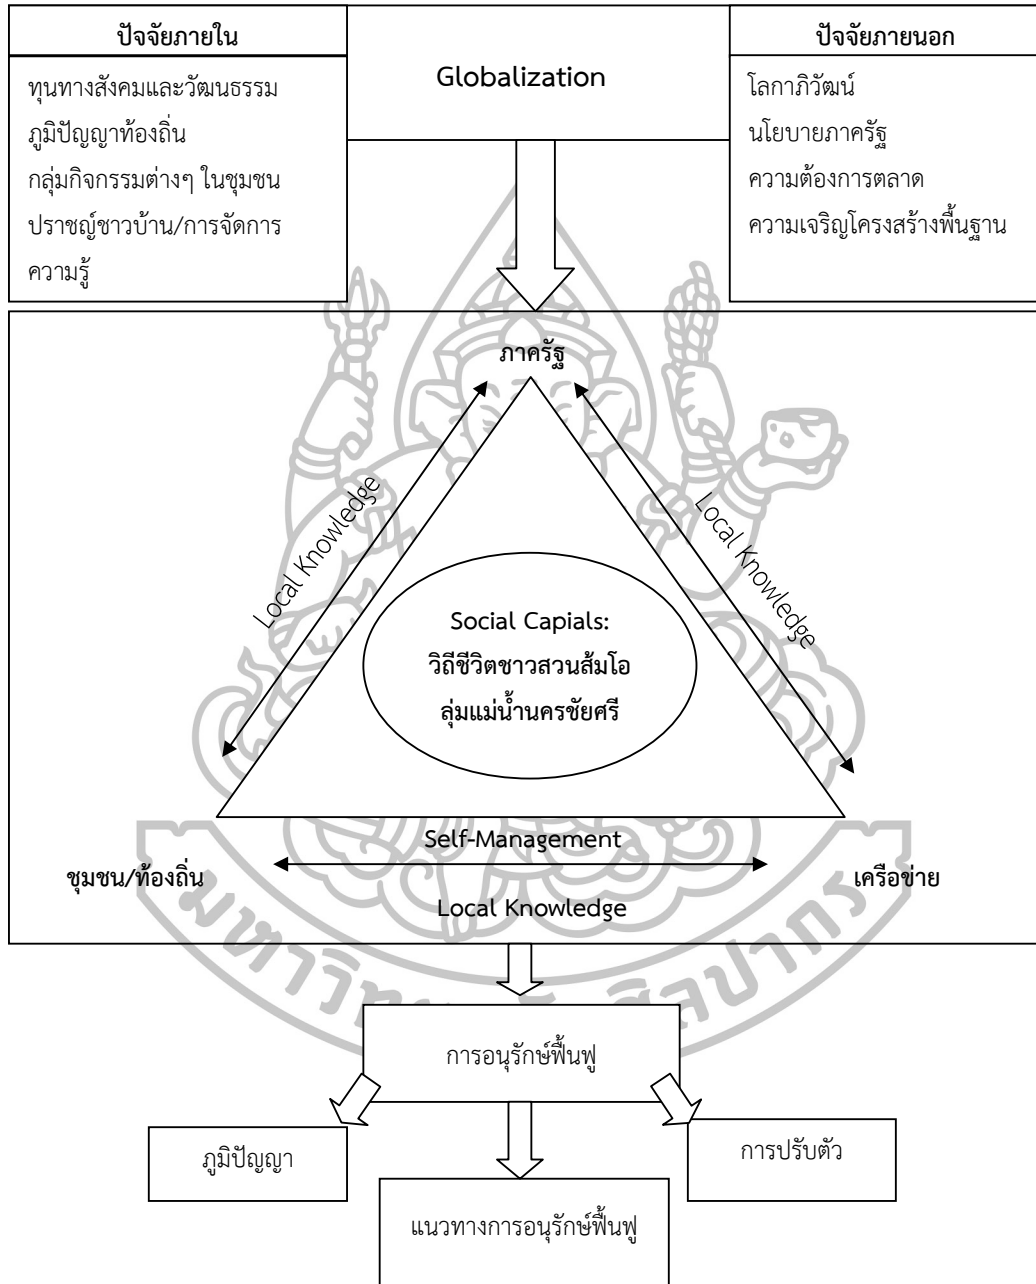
ปัจจัยภายใน

ทุนทางสังคมและวัฒนธรรม
ภูมิปัญญาท้องถิ่น
กลุ่มกิจกรรมต่างๆ ในชุมชน
ปราชญ์ชาวบ้าน/การจัดการความรู้

Globalization

ปัจจัยภายนอก

โลกาภิวัฒน์
นโยบายภาครัฐ
ความต้องการตลาด
ความเจริญโครงสร้างพื้นฐาน

ภาครัฐ

Local Knowledge

Local Knowledge

Social Capials:
วิถีชีวิตชาวสวนส้มโอ
ลุ่มแม่น้ำนครชัยศรี

Self-Management

ชุมชน/ท้องถิ่น

เครือข่าย

Local Knowledge

การอนุรักษ์ฟื้นฟู

ภูมิปัญญา

การปรับตัว

แนวทางการอนุรักษ์ฟื้นฟู